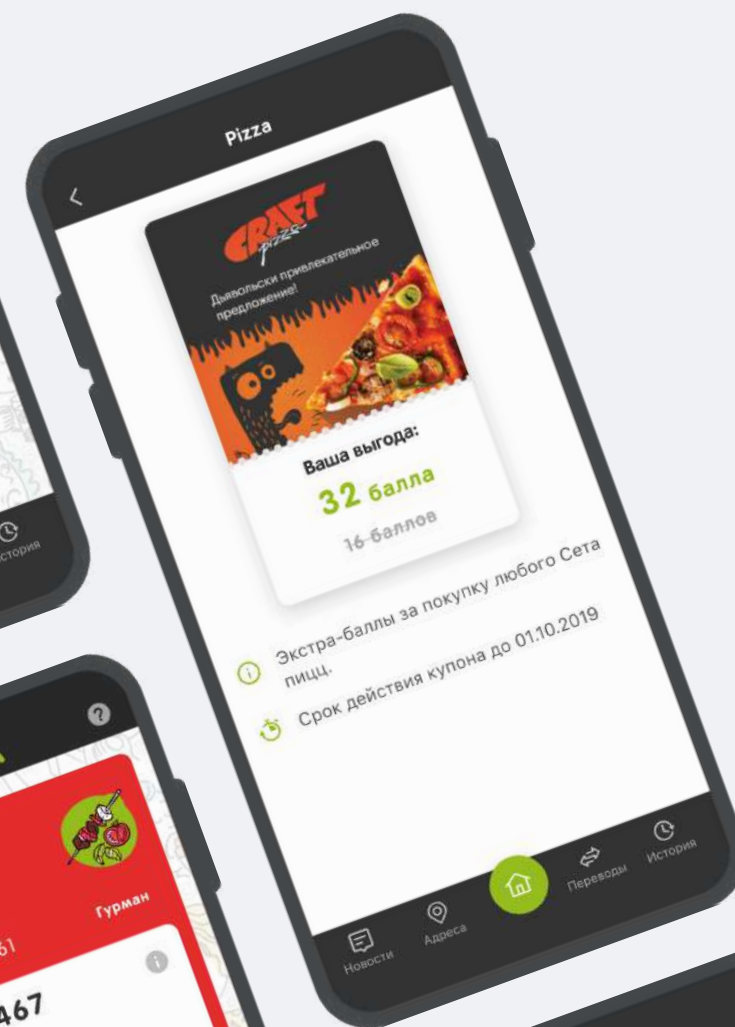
история

Pizza

CRAFT pizza

Дьявольски привлекательное предложение!

Ваша выгода:

32 балла

16 баллов

Экстра-баллы за покупку любого Сета пицц.

Срок действия купона до 01.10.2019

Новости

Адреса

Переводы

История

Гурман

61

467